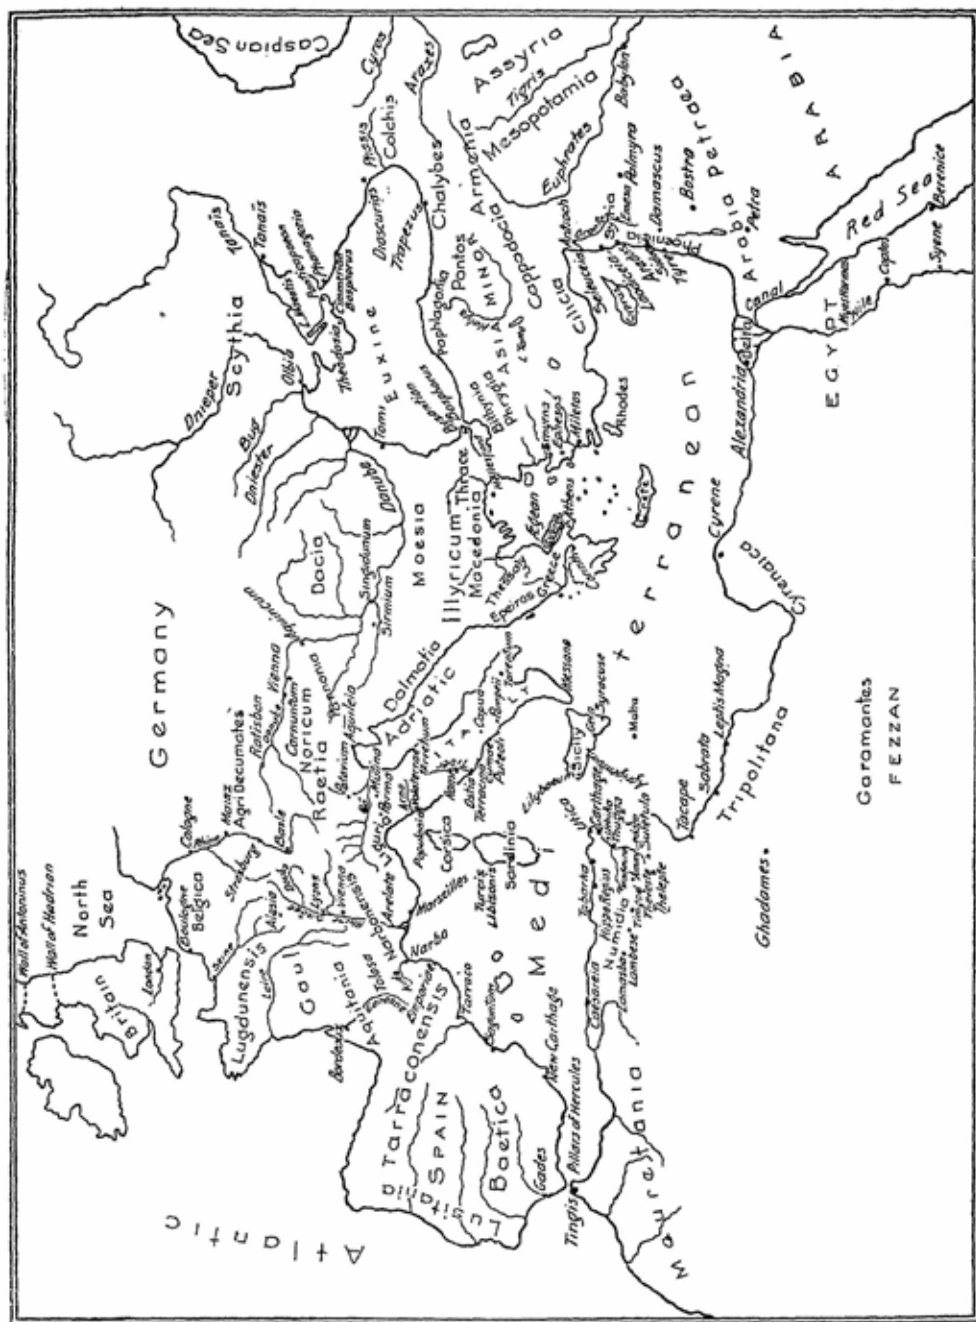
Caspian Sea
Cyrus
Araxes
Assyria
Tigris
Mesopotamia
Babylon
Colchis
Phasis
Armenia
Euphrates
Chalybes
Dioscurias
Trapezus
Tanais
Tanais
Scythia
Dnieper
Bug
Dniester
Olbia
Euxine
Tomi
Danube
Pontus
Paphlagonia
Cappadocia
Cilicia
MINOR
ASIA
Phrygia
Bithynia
Byzantium
Thrace
Macedonia
Illyricum
Moesia
Dacia
Sirmium
Singidunum
Aquincum
Dalmatia
Adriatic
Aquileia
Vienna
Carnuntum
Noricum
Raetia
Ratisbon
Agri Decumates
Mainz
Cologne
Germany
Basle
Strasburg
Belgica
Boulogne
North Sea
Wall of Antoninus
Wall of Hadrian
Britain
London
Lugdunensis
Gaul
Aquitania
Tolosa
Narbonensis
Arelate
Marseilles
Narbo
Lyons
Alesia
Vienne
Bordeaux
Tarraconensis
Tarraco
SPAIN
Lusitania
Baetica
Gades
New Carthage
Pillars of Hercules
Tingis
Atlantic
Mauretania
Caesarea
Numidia
Lambaesis
Hippo Regius
Utica
Carthage
Thugga
Ghadames
Tacape
Sabrata
Leptis Magna
Tripolitana
Garamantes
FEZZAN
Sicily
Syracuse
Messana
Malta
Sardinia
Corsica
ITALY
Rome
Capua
Tarentum
Medi
terranean
Greece
Epirus
Thessaly
Athens
Aegean
Crete
Rhodes
Miletus
Smyrna
Ephesus
Cyrene
Cyrenaica
Alexandria
EGYPT
Nile
Coptos
Syene
Berenice
Red Sea
Canal
Arabia
Petraea
Petra
Bostra
Damascus
Palmyra
Emesa
Antioch
Syria
Tyre
ARABIA